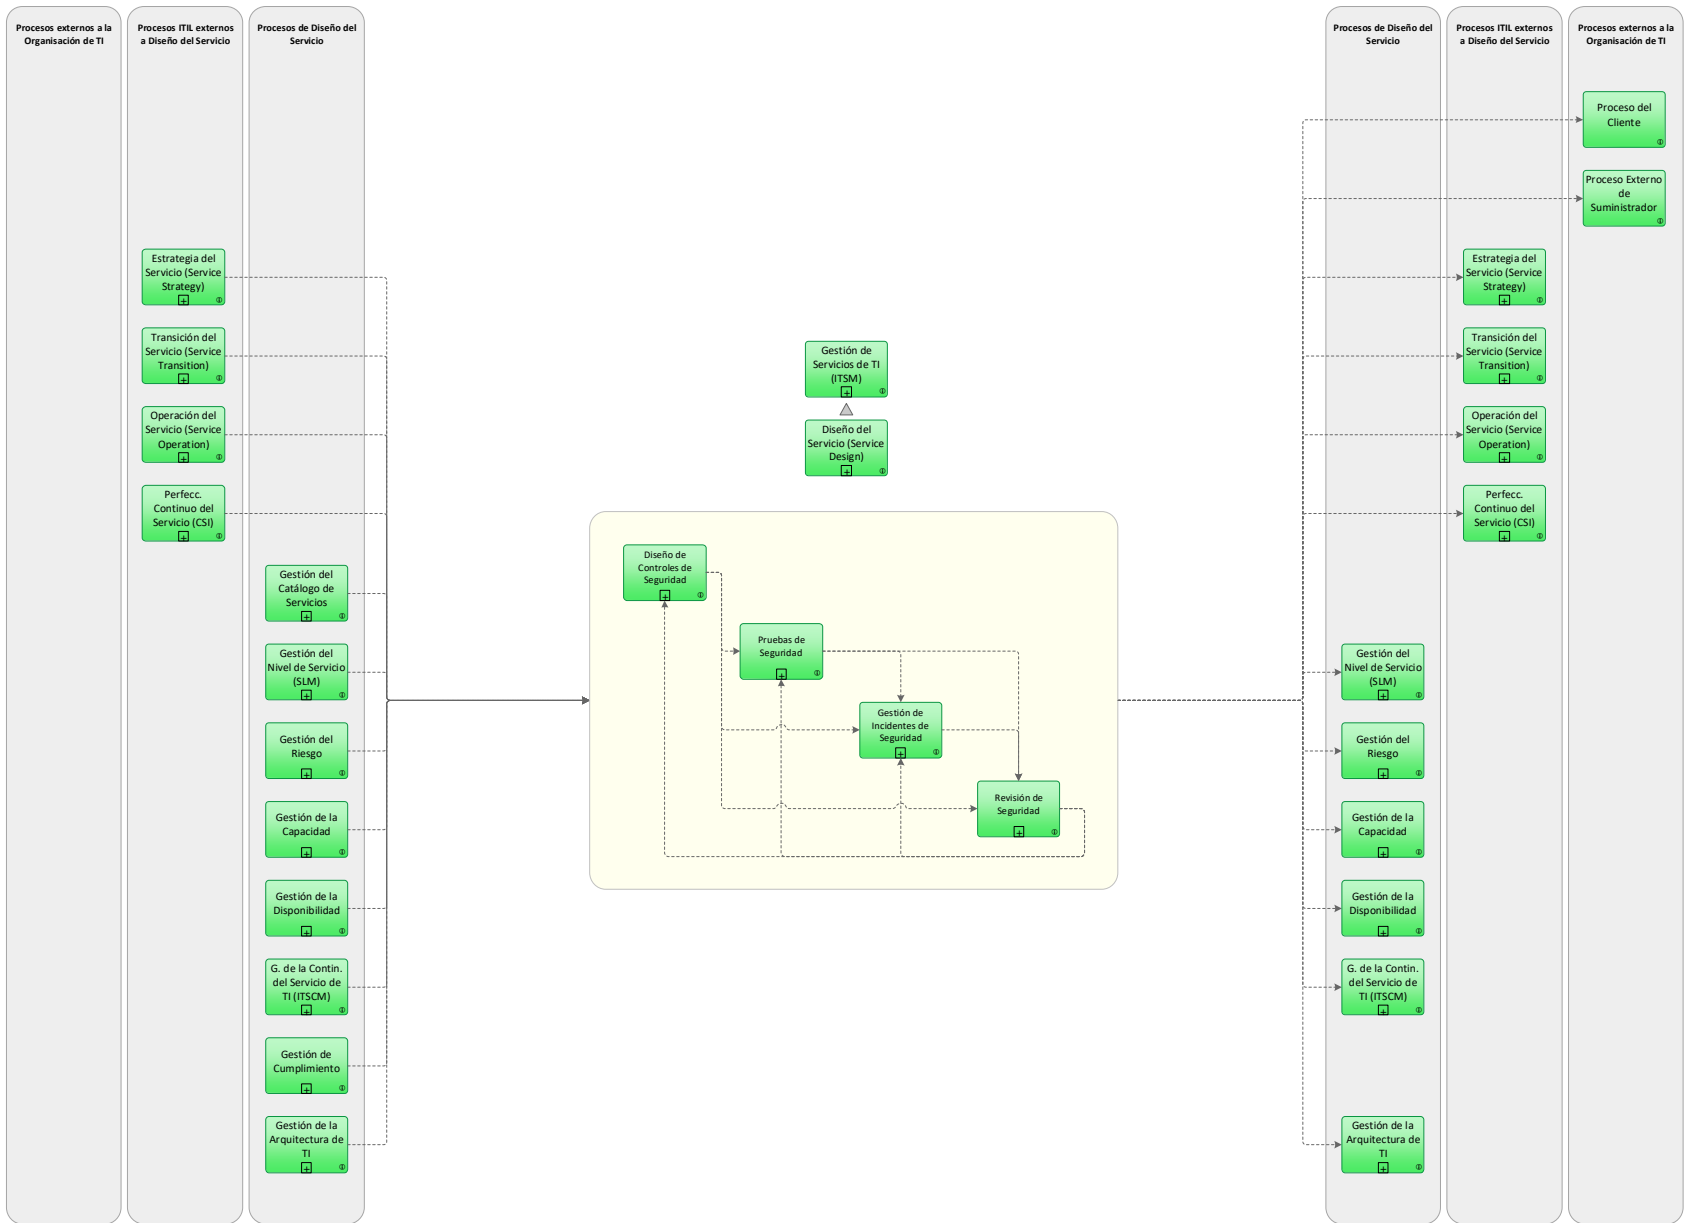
Procesos externos a la Organisación de TI

Procesos ITIL externos a Diseño del Servicio

Procesos de Diseño del Servicio

Estrategia del Servicio (Service Strategy)

Transición del Servicio (Service Transition)

Operación del Servicio (Service Operation)

Perfecc. Continuo del Servicio (CSI)

Gestión del Catálogo de Servicios

Gestión del Nivel de Servicio (SLM)

Gestión del Riesgo

Gestión de la Capacidad

Gestión de la Disponibilidad

G. de la Contin. del Servicio de TI (ITSCM)

Gestión de Cumplimiento

Gestión de la Arquitectura de TI

Gestión de Servicios de TI (ITSM)

Diseño del Servicio (Service Design)

Diseño de Controles de Seguridad

Pruebas de Seguridad

Gestión de Incidentes de Seguridad

Revisión de Seguridad

Procesos de Diseño del Servicio

Procesos ITIL externos a Diseño del Servicio

Procesos externos a la Organisación de TI

Proceso del Cliente

Proceso Externo de Suministrador

Estrategia del Servicio (Service Strategy)

Transición del Servicio (Service Transition)

Operación del Servicio (Service Operation)

Perfecc. Continuo del Servicio (CSI)

Gestión del Nivel de Servicio (SLM)

Gestión del Riesgo

Gestión de la Capacidad

Gestión de la Disponibilidad

G. de la Contin. del Servicio de TI (ITSCM)

Gestión de la Arquitectura de TI